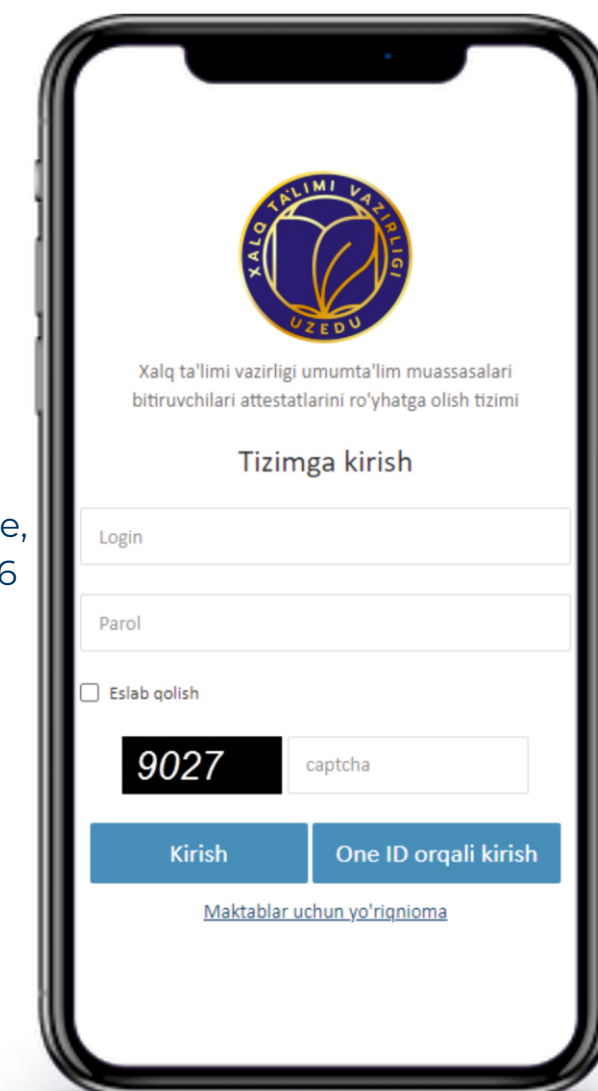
XALQ TA'LIMI VAZIRLIGI
UZEDU

Xalq ta'limi vazirligi umumta'lim muassasalari bitiruvchilari attestatlarini ro'yhatga olish tizimi

Tizimga kirish

e,
6

Login

Parol

Eslab qolish

9027

captcha

Kirish

One ID orqali kirish

Maktablar uchun yo'riqnioma